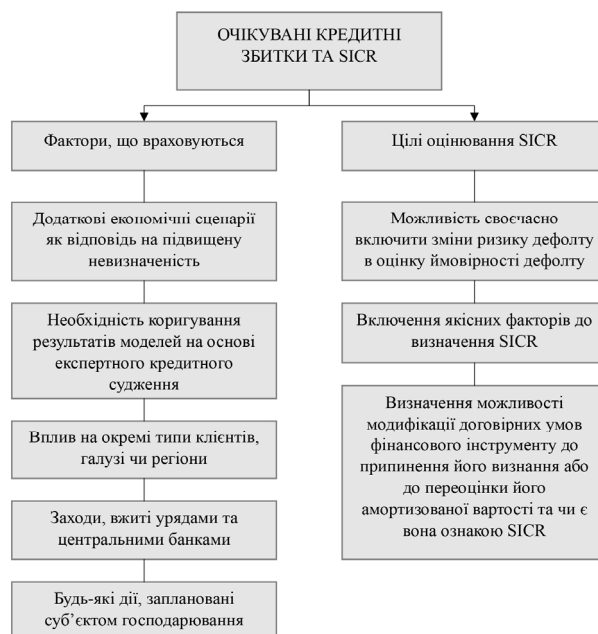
ОЧІКУВАНІ КРЕДИТНІ ЗБИТКИ ТА SICR

Фактори, що враховуються

Додаткові економічні сценарії як відповідь на підвищену невизначеність

Необхідність коригування результатів моделей на основі експертного кредитного судження

Вплив на окремі типи клієнтів, галузі чи регіони

Заходи, вжиті урядами та центральними банками

Будь-які дії, заплановані суб'єктом господарювання

Цілі оцінювання SICR

Можливість своєчасно включити зміни ризику дефолту в оцінку ймовірності дефолту

Включення якісних факторів до визначення SICR

Визначення можливості модифікації договірних умов фінансового інструменту до припинення його визнання або до переоцінки його амортизованої вартості та чи є вона ознакою SICR